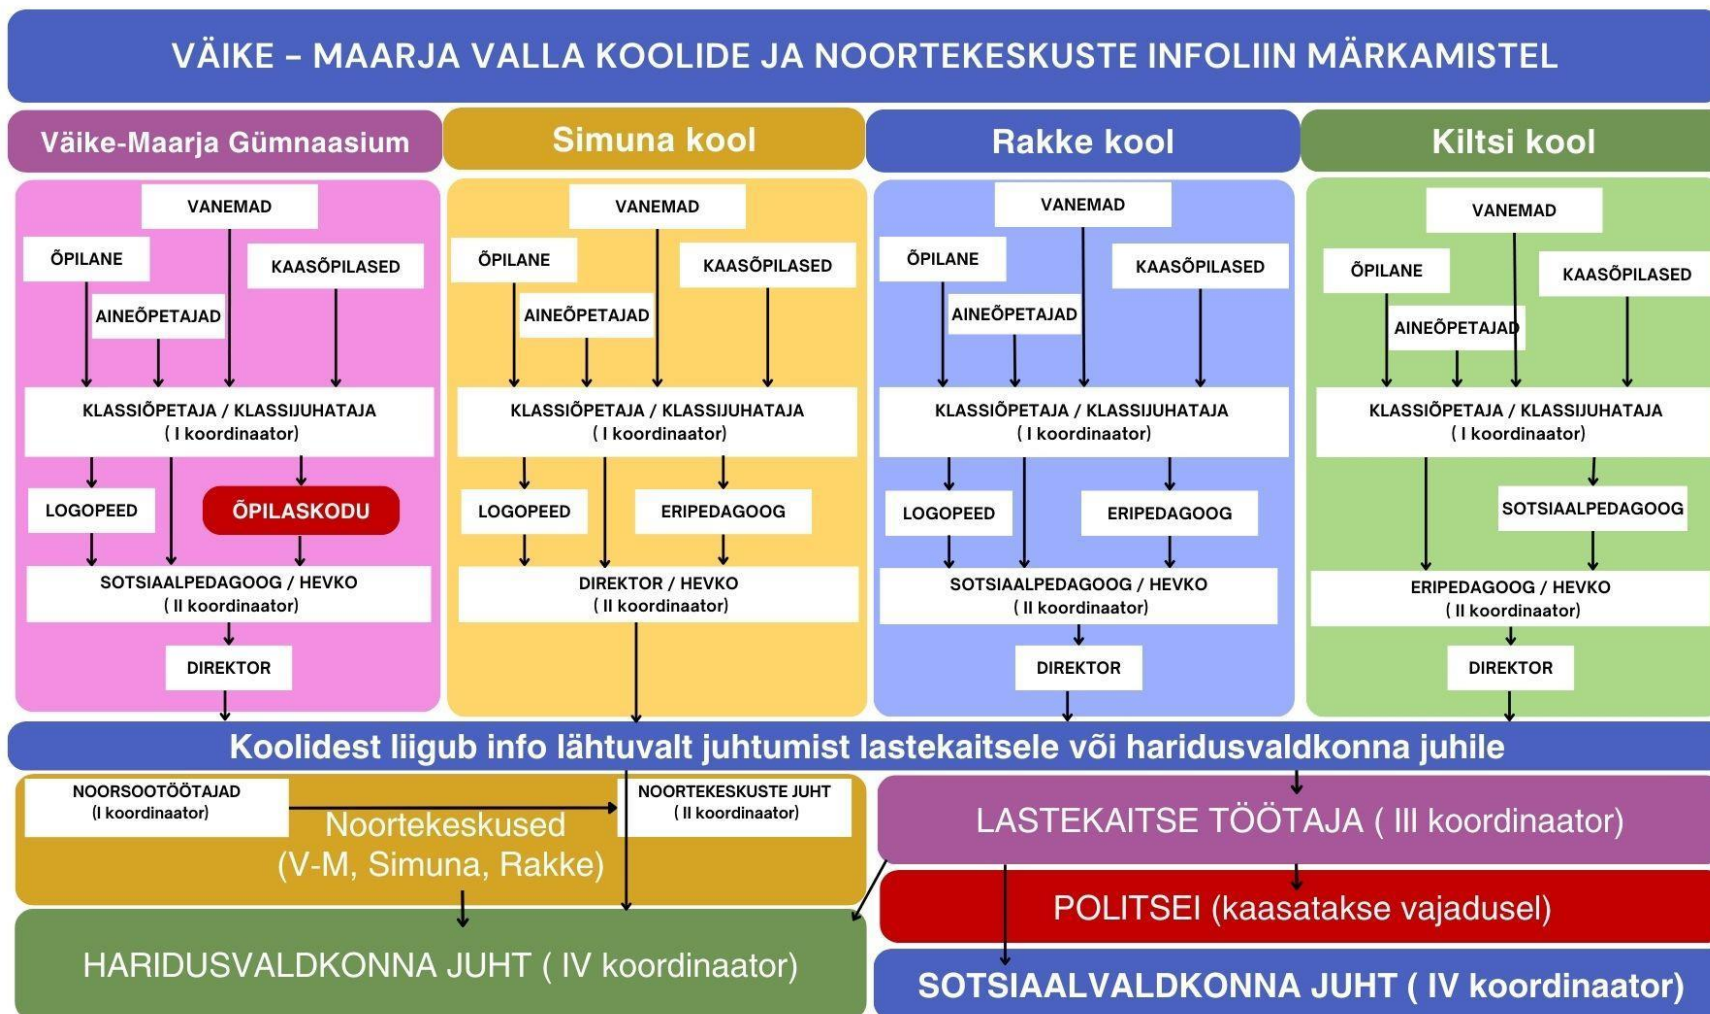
VÄIKE - MAARJA VALLA KOOLIDE JA NOORTEKESKUSTE INFOLIIN MÄRKAMISTEL

Väike-Maarja Gümnaasium

VANEMAD

ÕPILANE

KAASÕPILASED

AINEÕPETAJAD

KLASSIÕPETAJA / KLASSIJUHATAJA ( I koordinaator)

LOGOPEED

ÕPILASKODU

SOTSIAALPEDAGOOG / HEVKO ( II koordinaator)

DIREKTOR

Simuna kool

VANEMAD

ÕPILANE

KAASÕPILASED

AINEÕPETAJAD

KLASSIÕPETAJA / KLASSIJUHATAJA ( I koordinaator)

LOGOPEED

ERIPEDAGOOG

DIREKTOR / HEVKO ( II koordinaator)

Rakke kool

VANEMAD

ÕPILANE

KAASÕPILASED

AINEÕPETAJAD

KLASSIÕPETAJA / KLASSIJUHATAJA ( I koordinaator)

LOGOPEED

ERIPEDAGOOG

SOTSIAALPEDAGOOG / HEVKO ( II koordinaator)

DIREKTOR

Kiltsi kool

VANEMAD

ÕPILANE

KAASÕPILASED

AINEÕPETAJAD

KLASSIÕPETAJA / KLASSIJUHATAJA ( I koordinaator)

SOTSIAALPEDAGOOG

ERIPEDAGOOG / HEVKO ( II koordinaator)

DIREKTOR

Koolidest liigub info lähtuvalt juhtumist lastekaitsele või haridusvaldkonna juhile

NOORSOOTÖÖTAJAD (I koordinaator)

NOORTEKESKUSTE JUHT ( II koordinaator)

Noortekeskused (V-M, Simuna, Rakke)

HARIDUSVALDKONNA JUHT ( IV koordinaator)

LASTEKAITSE TÖÖTAJA ( III koordinaator)

POLITSEI (kaasatakse vajadusel)

SOTSIAALVALDKONNA JUHT ( IV koordinaator)